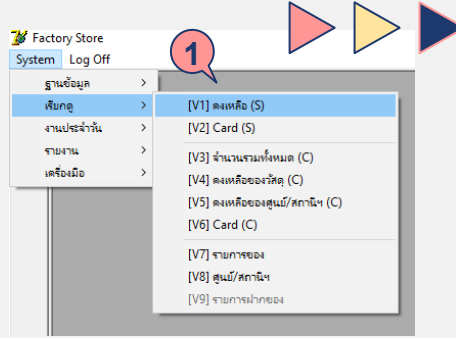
Factory Store
System Log Off
1
ฐานข้อมูล >
เรียกดู >
งานประจำวัน >
รายงาน >
เครื่องมือ >
[V1] คงเหลือ (S)
[V2] Card (S)
[V3] จำนวนรวมทั้งหมด (C)
[V4] คงเหลือของวัสดุ (C)
[V5] คงเหลือของศูนย์/สถานีฯ (C)
[V6] Card (C)
[V7] รายการของ
[V8] ศูนย์/สถานีฯ
[V9] รายการฝากของ